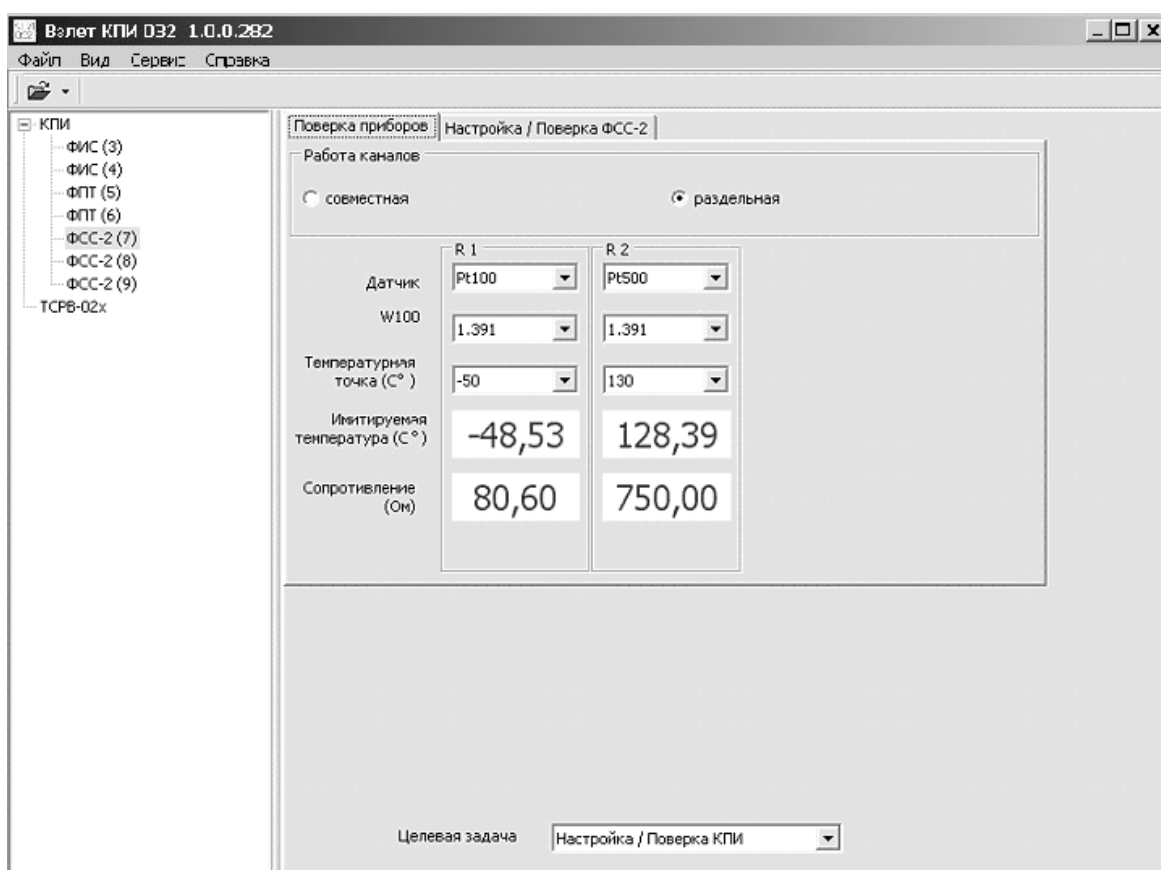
Взлет КПИ D32 1.0.0.282

Файл Вид Сервис Справка

КПИ
ФИС (3)
ФИС (4)
ФПТ (5)
ФПТ (6)
ФСС-2 (7)
ФСС-2 (8)
ФСС-2 (9)
ТСРВ-02х

Поверка приборов | Настройка / Поверка ФСС-2

Работа каналов

совместная

раздельная

| | R 1 | R 2 |
|---|---|---|
| Датчик | Pt100 | Pt500 |
| W100 | 1.391 | 1.391 |
| Температурная точка (С° ) | -50 | 130 |
| Имитируемая температура (С° ) | -48,53 | 128,39 |
| Сопротивление (Ом) | 80,60 | 750,00 |

Целевая задача Настройка / Поверка КПИ